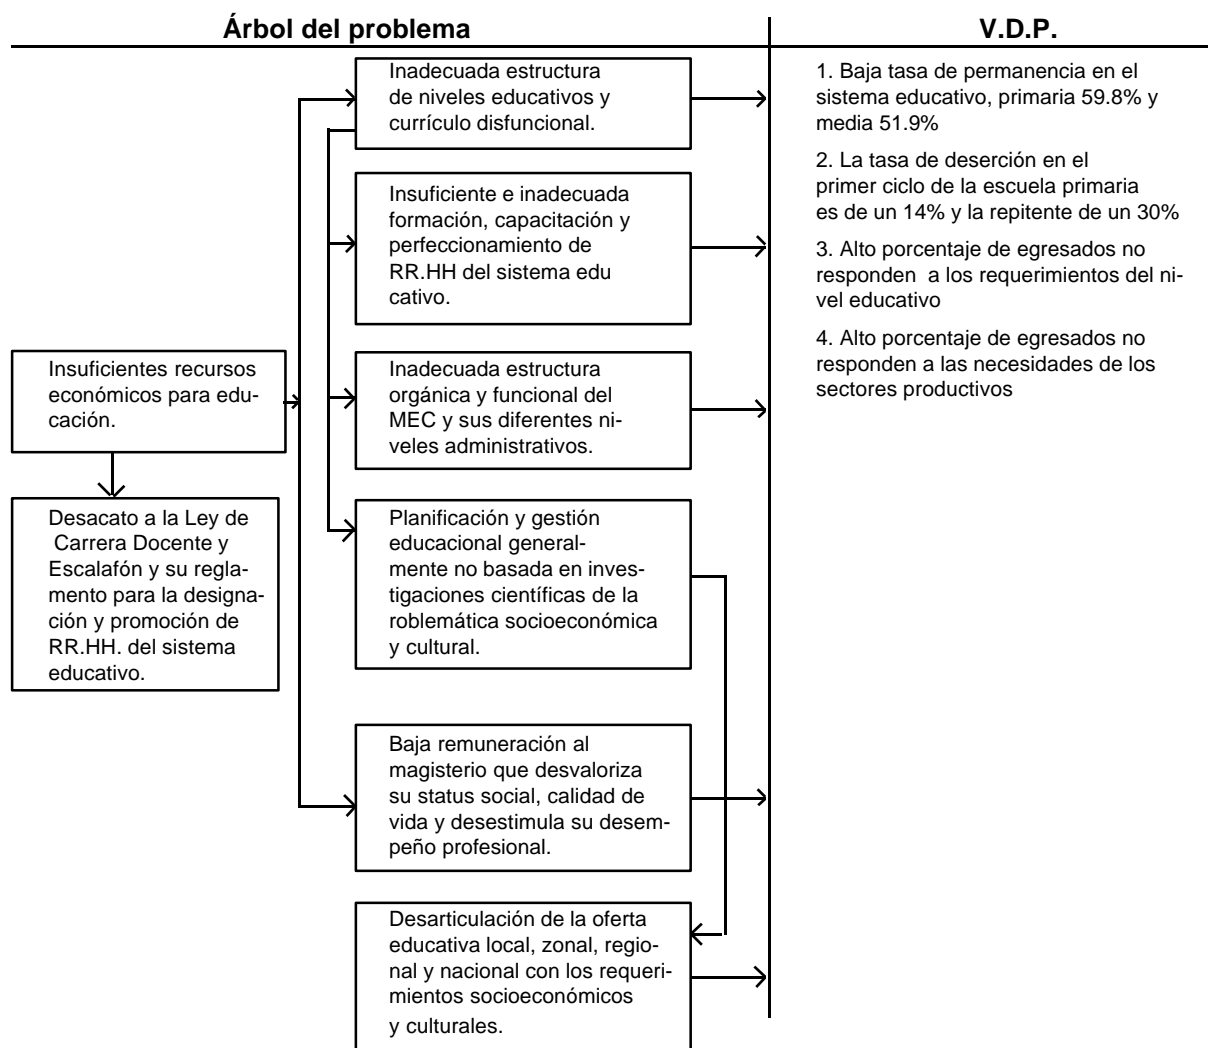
Árbol del problema

V.D.P.

Insuficientes recursos económicos para educación.

Desacato a la Ley de Carrera Docente y Escalafón y su reglamento para la designación y promoción de RR.HH. del sistema educativo.

Inadecuada estructura de niveles educativos y currículo disfuncional.

Insuficiente e inadecuada formación, capacitación y perfeccionamiento de RR.HH del sistema educativo.

Inadecuada estructura orgánica y funcional del MEC y sus diferentes niveles administrativos.

Planificación y gestión educacional generalmente no basada en investigaciones científicas de la roblemática socioeconómica y cultural.

Baja remuneración al magisterio que desvaloriza su status social, calidad de vida y desestimula su desempeño profesional.

Desarticulación de la oferta educativa local, zonal, regional y nacional con los requerimientos socioeconómicos y culturales.

1. Baja tasa de permanencia en el sistema educativo, primaria 59.8% y media 51.9%

2. La tasa de deserción en el primer ciclo de la escuela primaria es de un 14% y la repitente de un 30%

3. Alto porcentaje de egresados no responden a los requerimientos del nivel educativo

4. Alto porcentaje de egresados no responden a las necesidades de los sectores productivos